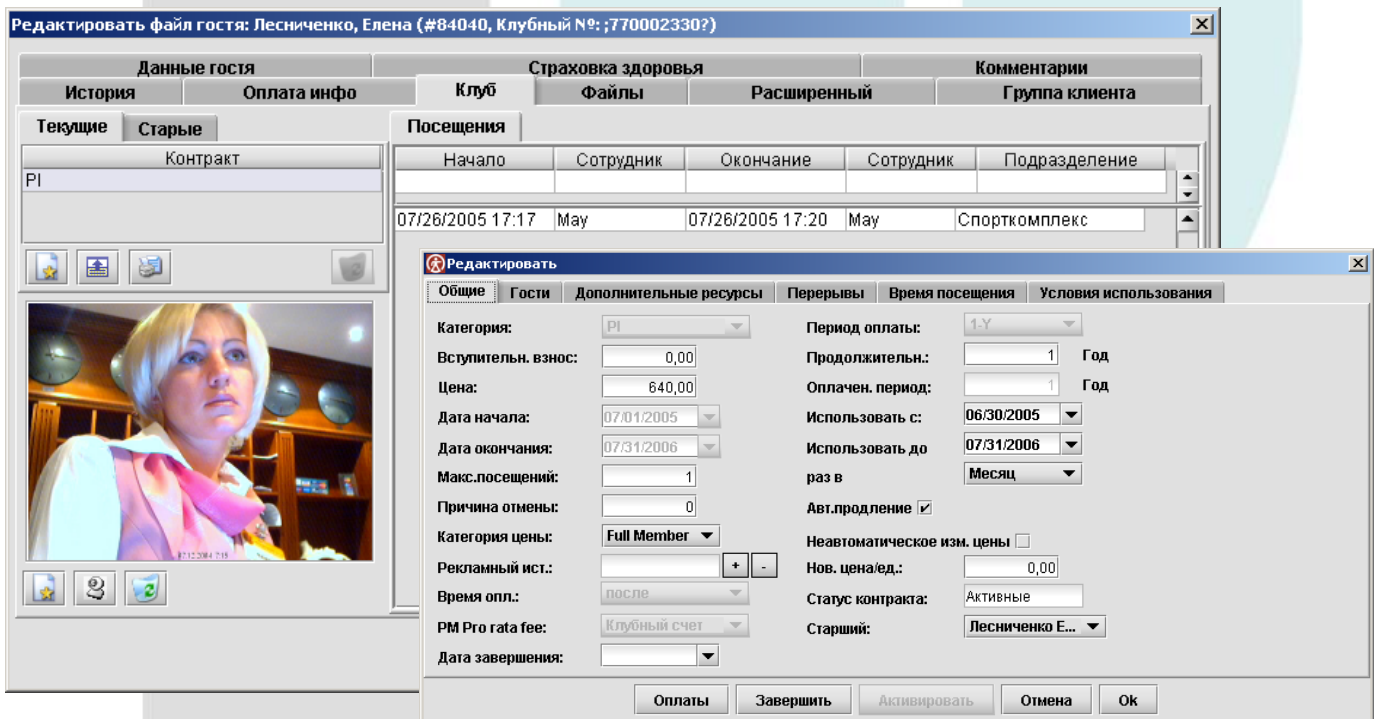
Редактировать файл гостя: Лесниченко, Елена (#84040, Клубный №: ;770002330?)

Данные гостя | Страховка здоровья | Комментарии
История | Оплата инфо | Клуб | Файлы | Расширенный | Группа клиента

Текущие | Старые

| Контракт |
|---|
| PI |

Посещения

| Начало | Сотрудник | Окончание | Сотрудник | Подразделение |
|---|---|---|---|---|
| | | | | |
| 07/26/2005 17:17 | May | 07/26/2005 17:20 | May | Спорткомплекс |

07.12.2004 7:15

Редактировать

Общие | Гости | Дополнительные ресурсы | Перерывы | Время посещения | Условия использования

Категория: PI
Вступительн. взнос: 0,00
Цена: 640,00
Дата начала: 07/01/2005
Дата окончания: 07/31/2006
Макс.посещений: 1
Причина отмены: 0
Категория цены: Full Member
Рекламный ист.: + -
Время опл.: после
PM Pro rata fee: Клубный счет
Дата завершения:

Период оплаты: 1-Y
Продолжительн.: 1 Год
Оплачен. период: 1 Год
Использовать с: 06/30/2005
Использовать до 07/31/2006
раз в Месяц
Авт.продление ✔
Неавтоматическое изм. цены
Нов. цена/ед.: 0,00
Статус контракта: Активные
Старший: Лесниченко Е...

Оплаты | Завершить | Активировать | Отмена | Ok